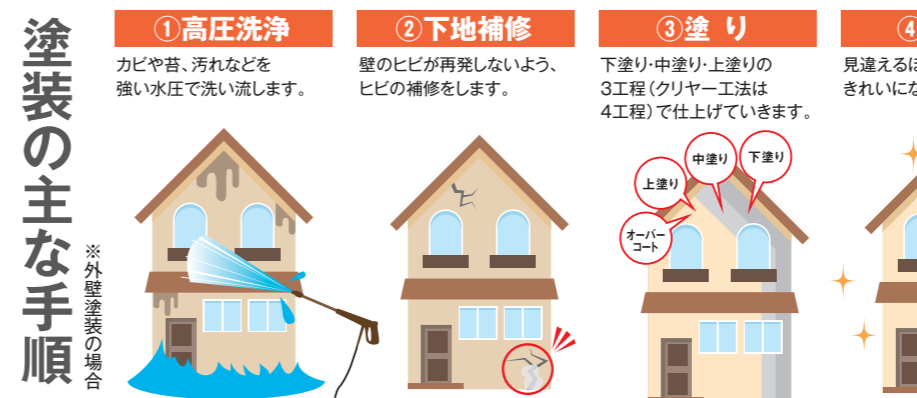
塗装の主な手順

※外壁塗装の場合

①高圧洗浄

カビや苔、汚れなどを強い水圧で洗い流します。

②下地補修

壁のヒビが再発しないよう、ヒビの補修をします。

③塗り

下塗り・中塗り・上塗りの3工程（クリヤー工法は4工程）で仕上げていきます。

上塗り

中塗り

下塗り

オーバーコート

④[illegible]

見違えるほ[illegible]
きれいにな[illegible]